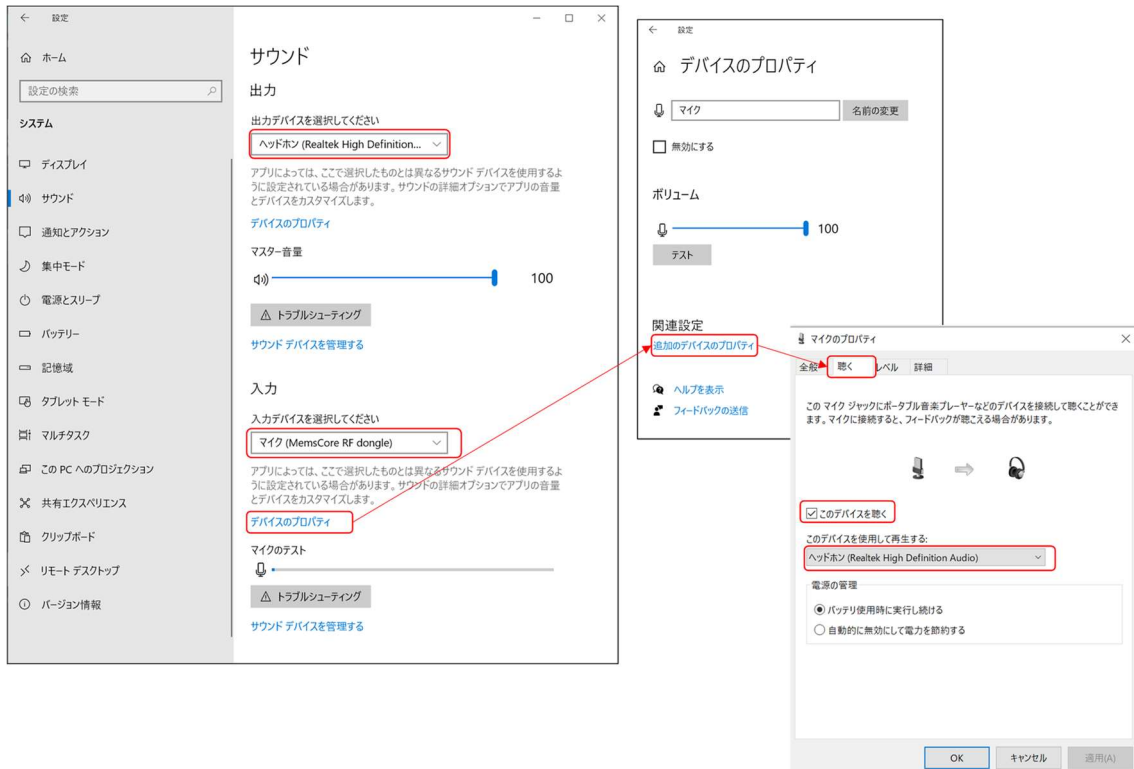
← 設定

ホーム

設定の検索

システム

ディスプレイ

サウンド

通知とアクション

集中モード

電源とスリープ

バッテリー

記憶域

タブレット モード

マルチタスク

この PC へのプロジェクション

共有エクスペリエンス

クリップボード

リモート デスクトップ

バージョン情報

サウンド

出力

出力デバイスを選択してください

ヘッドホン (Realtek High Definition...

アプリによっては、ここで選択したものとは異なるサウンド デバイスを使用するように設定されている場合があります。サウンドの詳細オプションでアプリの音量とデバイスをカスタマイズします。

デバイスのプロパティ

マスター音量

100

トラブルシューティング

サウンド デバイスを管理する

入力

入力デバイスを選択してください

マイク (MemsCore RF dongle)

アプリによっては、ここで選択したものとは異なるサウンド デバイスを使用するように設定されている場合があります。サウンドの詳細オプションでアプリの音量とデバイスをカスタマイズします。

デバイスのプロパティ

マイクのテスト

トラブルシューティング

サウンド デバイスを管理する

← 設定

デバイスのプロパティ

マイク

名前の変更

無効にする

ボリューム

100

テスト

関連設定

追加のデバイスのプロパティ

ヘルプを表示

フィードバックの送信

マイクのプロパティ

全般 聴く レベル 詳細

この マイク ジャックにポータブル音楽プレーヤーなどのデバイスを接続して聴くことができます。マイクに接続すると、フィードバックが聴こえる場合があります。

このデバイスを聴く

このデバイスを使用して再生する:

ヘッドホン (Realtek High Definition Audio)

電源の管理

バッテリ使用時に実行し続ける

自動的に無効にして電力を節約する

OK キャンセル 適用(A)